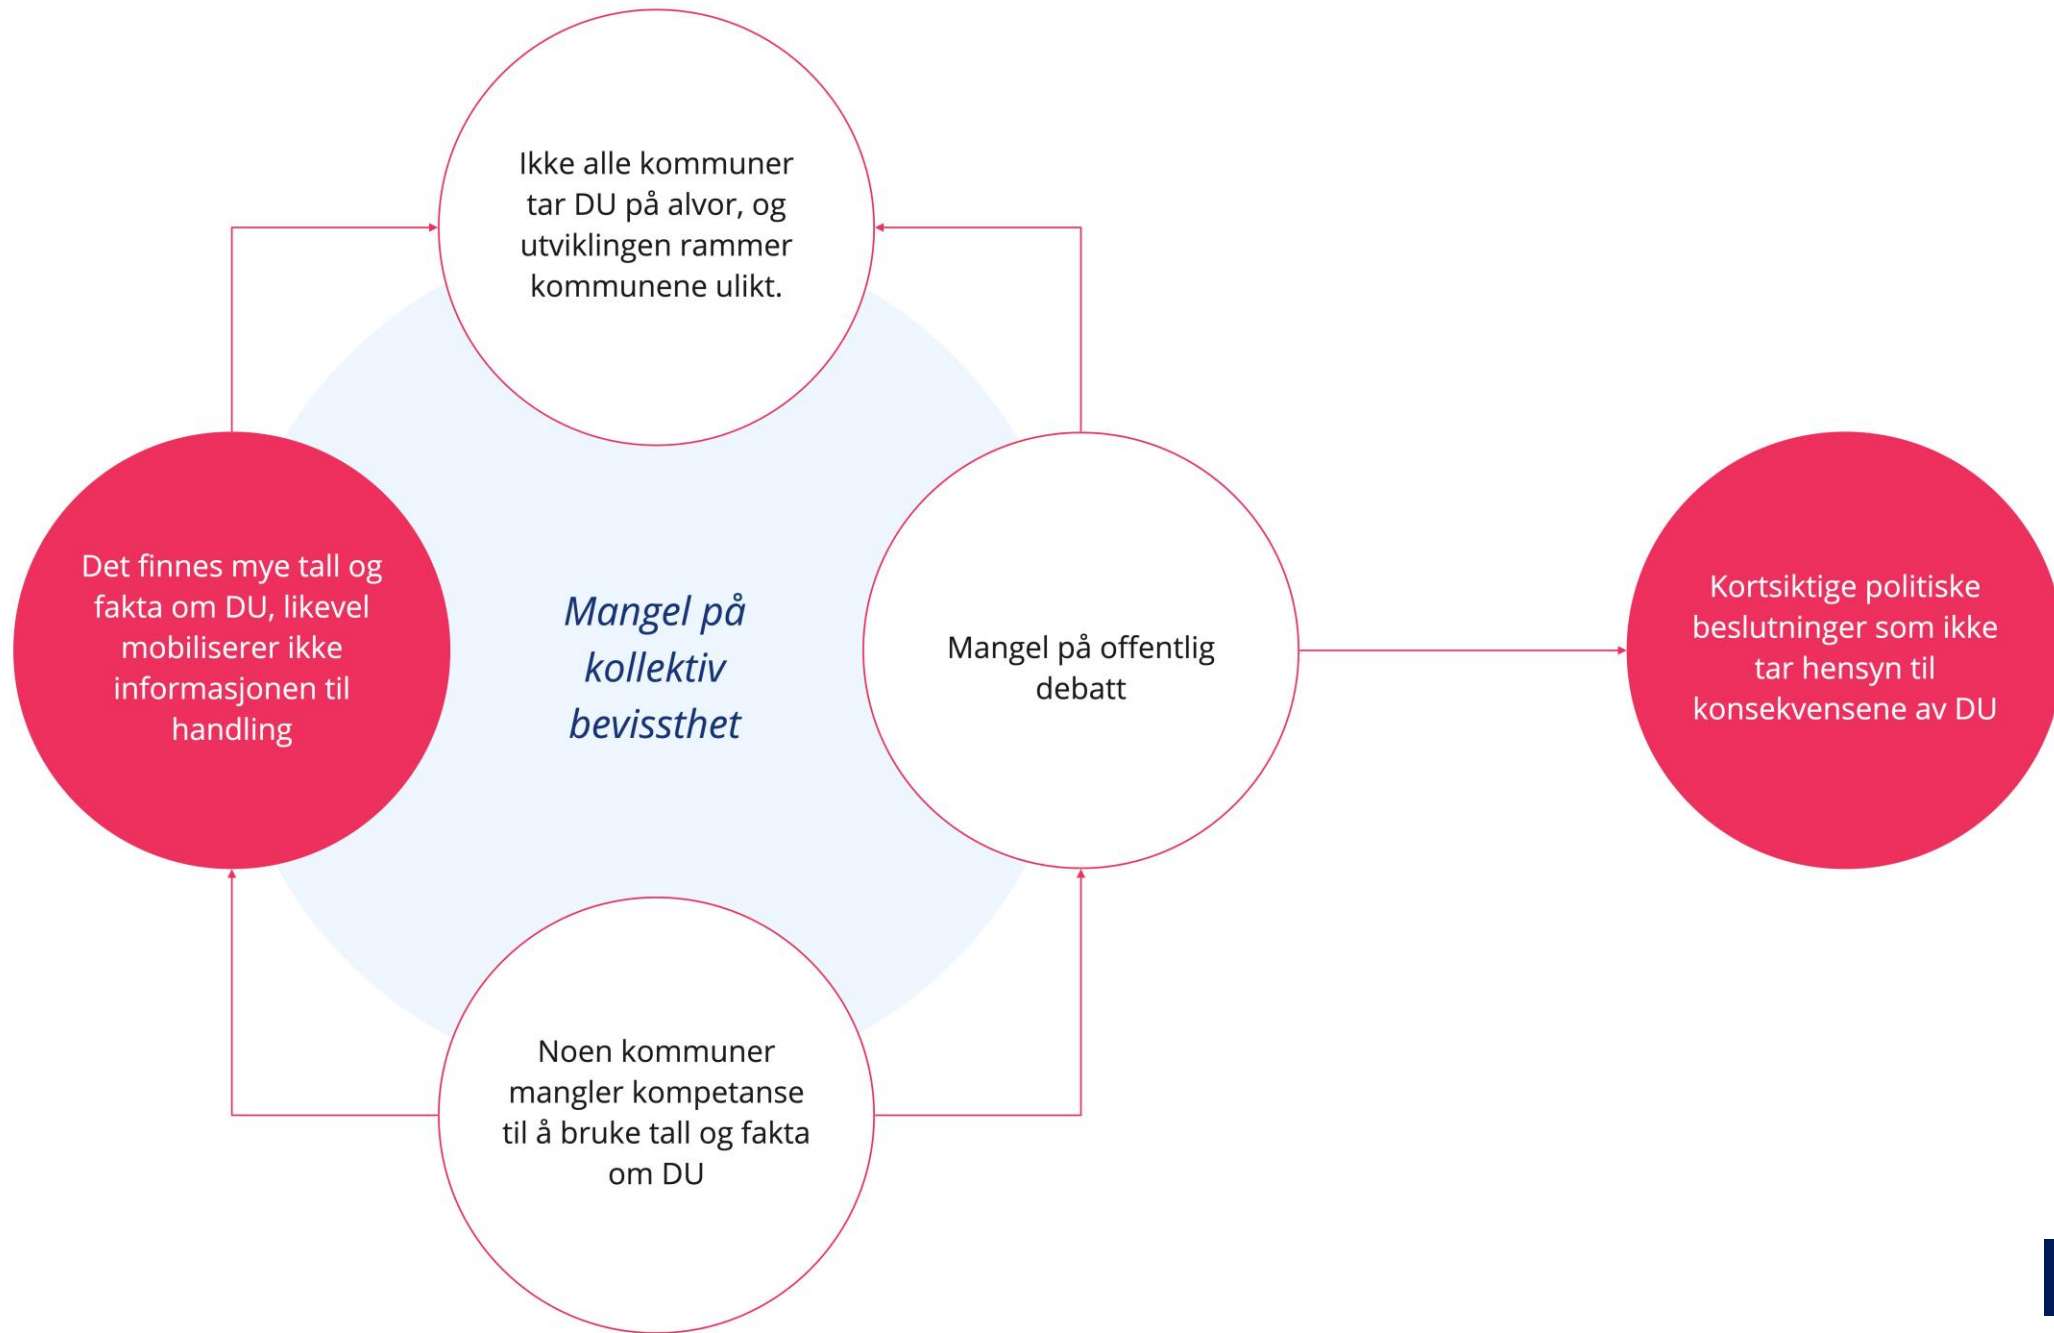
Ikke alle kommuner tar DU på alvor, og utviklingen rammer kommunene ulikt.

Det finnes mye tall og fakta om DU, likevel mobiliserer ikke informasjonen til handling

Mangel på kollektiv bevissthet

Mangel på offentlig debatt

Kortsiktige politiske beslutninger som ikke tar hensyn til konsekvensene av DU

Noen kommuner mangler kompetanse til å bruke tall og fakta om DU